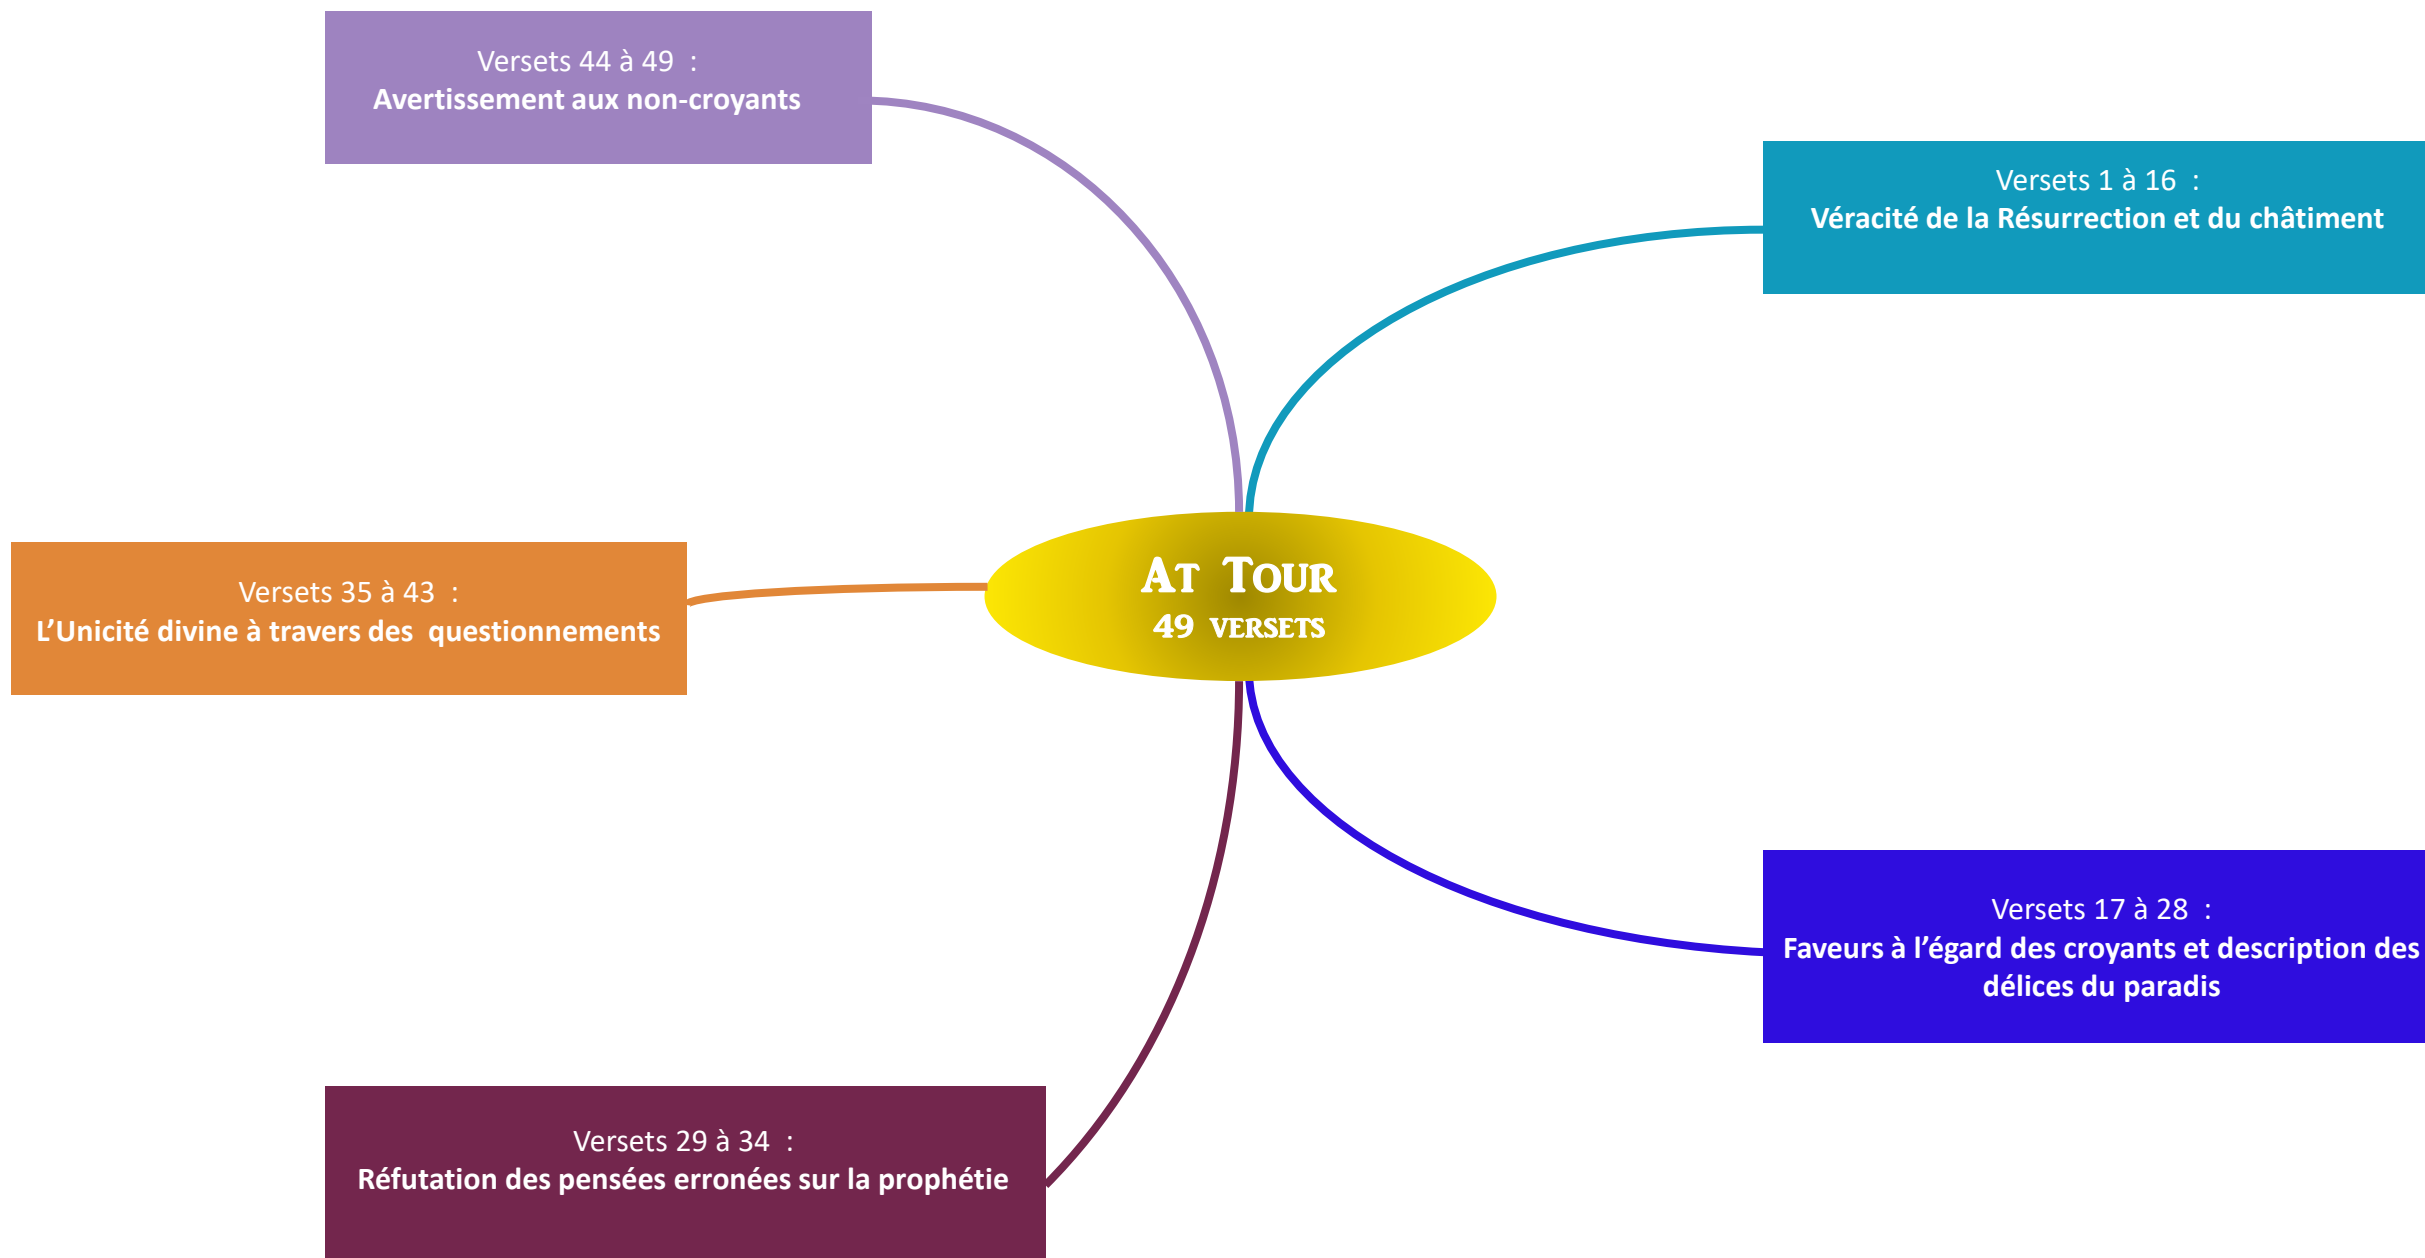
Versets 44 à 49 :
Avertissement aux non-croyants

Versets 1 à 16 :
Véracité de la Résurrection et du châtiment

At Tour
49 versets

Versets 35 à 43 :
L'Unicité divine à travers des questionnements

Versets 17 à 28 :
Faveurs à l'égard des croyants et description des délices du paradis

Versets 29 à 34 :
Réfutation des pensées erronées sur la prophétie